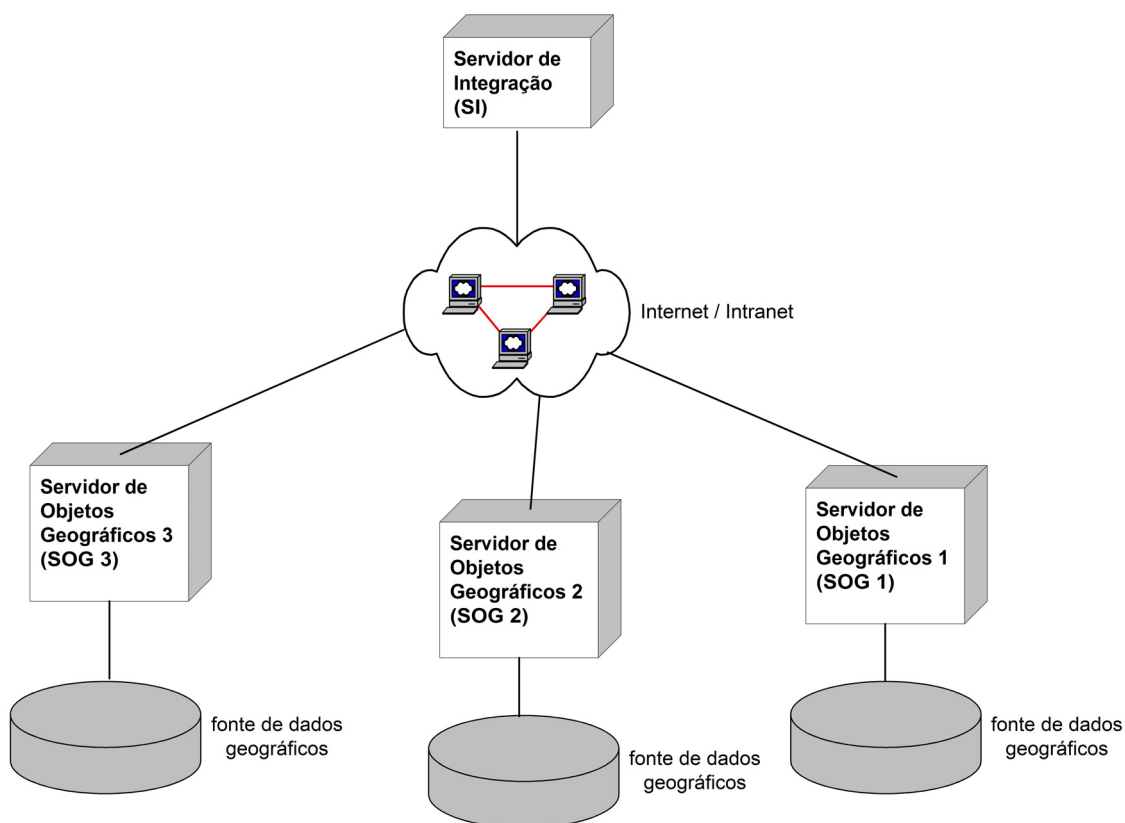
Servidor de Integração (SI)

Internet / Intranet

Servidor de Objetos Geográficos 3 (SOG 3)

Servidor de Objetos Geográficos 2 (SOG 2)

Servidor de Objetos Geográficos 1 (SOG 1)

fonte de dados geográficos

fonte de dados geográficos

fonte de dados geográficos